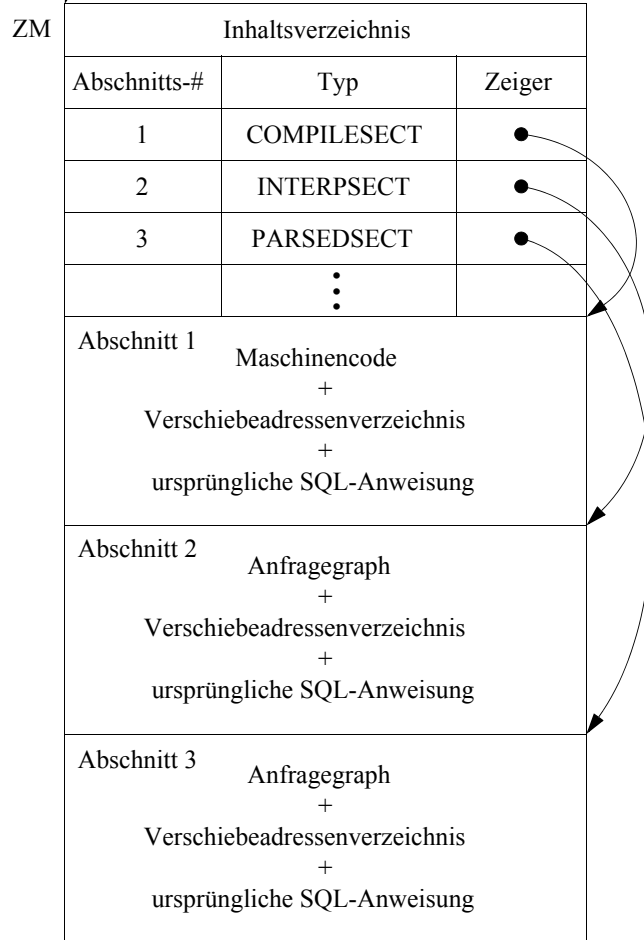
ZM

Inhaltsverzeichnis

| Abschnitts-# | Typ | Zeiger |
|---|---|---|
| 1 | COMPILESECT | |
| 2 | INTERPSECT | |
| 3 | PARSEDSECT | |
| | ⋮ | |

Abschnitt 1
Maschinencode
+
Verschiebeadressenverzeichnis
+
ursprüngliche SQL-Anweisung

Abschnitt 2
Anfragegraph
+
Verschiebeadressenverzeichnis
+
ursprüngliche SQL-Anweisung

Abschnitt 3
Anfragegraph
+
Verschiebeadressenverzeichnis
+
ursprüngliche SQL-Anweisung